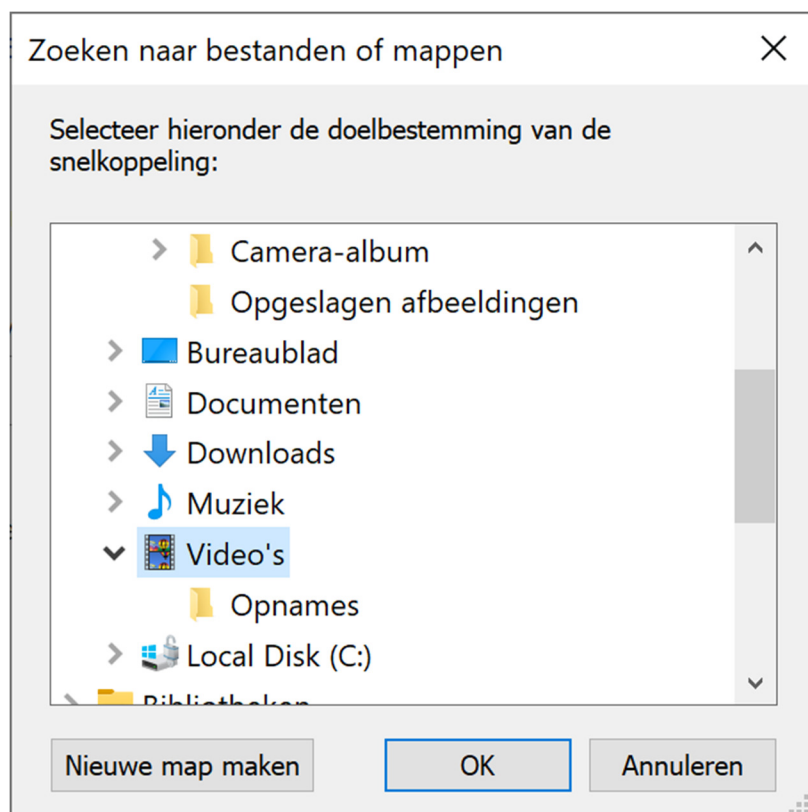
Zoeken naar bestanden of mappen

Selecteer hieronder de doelbestemming van de snelkoppeling:

Camera-album
Opgeslagen afbeeldingen
Bureaublad
Documenten
Downloads
Muziek
Video's
Opnames
Local Disk (C:)
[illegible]

Nieuwe map maken
OK
Annuleren